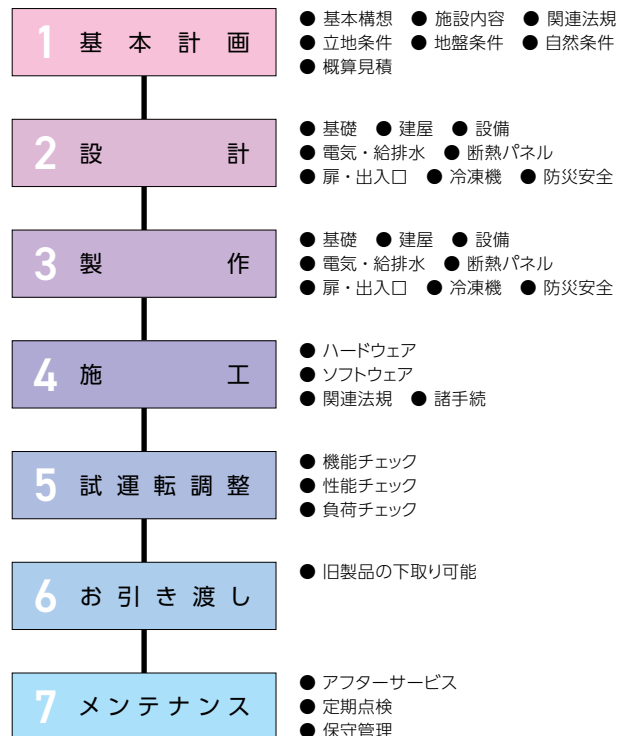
1 基本計画

● 基本構想 ● 施設内容 ● 関連法規
● 立地条件 ● 地盤条件 ● 自然条件
● 概算見積

2 設計

● 基礎 ● 建屋 ● 設備
● 電気・給排水 ● 断熱パネル
● 扉・出入口 ● 冷凍機 ● 防災安全

3 製作

● 基礎 ● 建屋 ● 設備
● 電気・給排水 ● 断熱パネル
● 扉・出入口 ● 冷凍機 ● 防災安全

4 施工

● ハードウェア
● ソフトウェア
● 関連法規 ● 諸手続

5 試運転調整

● 機能チェック
● 性能チェック
● 負荷チェック

6 お引き渡し

● 旧製品の下取り可能

7 メンテナンス

● アフターサービス
● 定期点検
● 保守管理